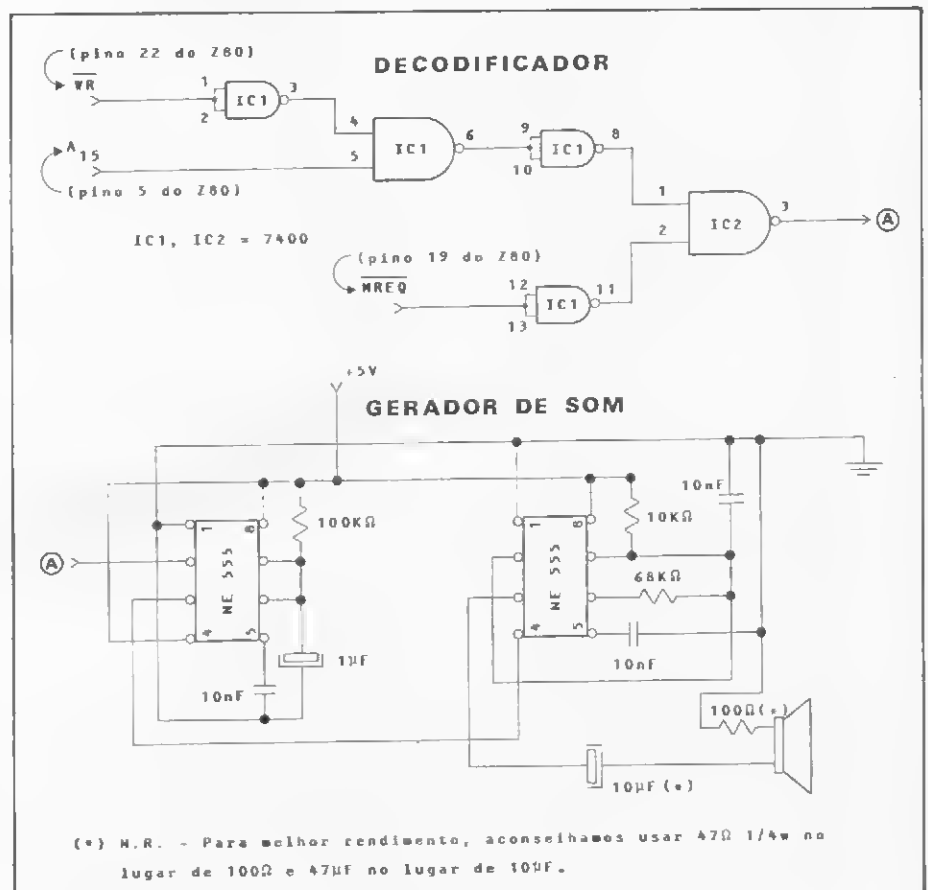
DECODIFICADOR

(pino 22 do Z80)
$\overline{WR}$

1
2
IC1
3

4
5
IC1
6

9
10
IC1
8

A 15

(pino 5 do Z80)

1
2
IC2
3

Ⓐ

IC1, IC2 = 7400

(pino 19 do Z80)
$\overline{MREQ}$

12
13
IC1
11

+5V

GERADOR DE SOM

Ⓐ

1
8
NE 555
4
5

100KΩ

1µF

10nF

1
8
NE 555
4
5

10nF

10KΩ

68KΩ

10nF

100Ω(*)

10µF (*)

(*) N.R. - Para melhor rendimento, aconselhamos usar 47Ω 1/4w no lugar de 100Ω e 47µF no lugar de 10µF.